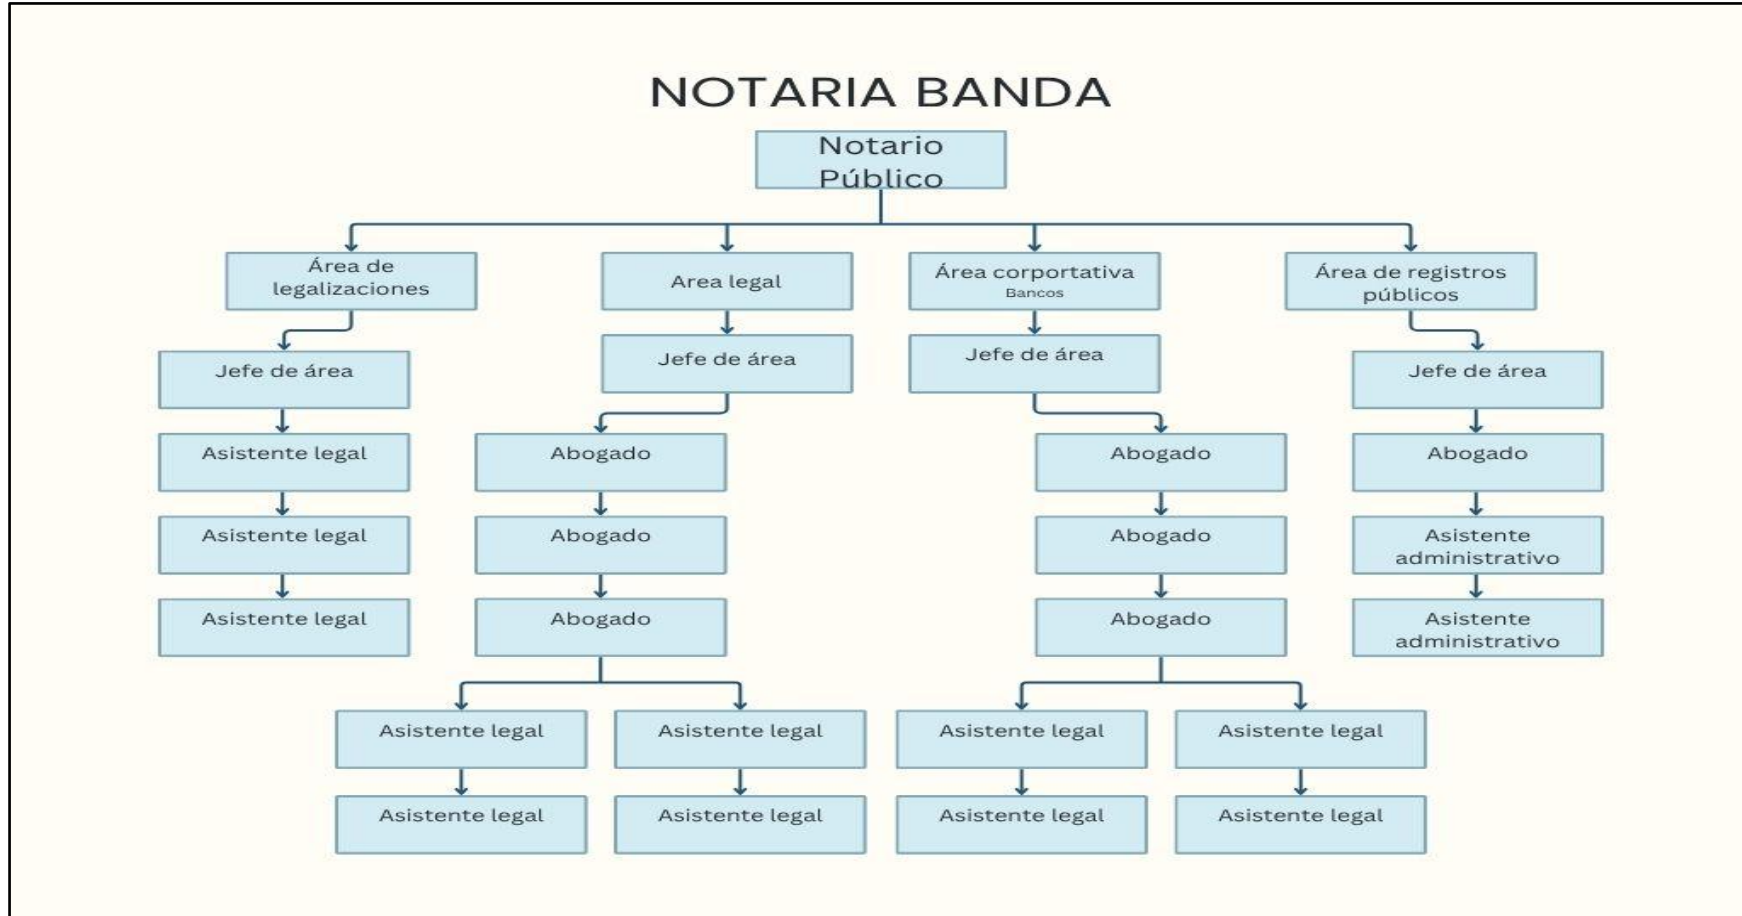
NOTARIA BANDA

Notario Público

Área de legalizaciones

Jefe de área

Asistente legal

Asistente legal

Asistente legal

Area legal

Jefe de área

Abogado

Abogado

Abogado

Asistente legal

Asistente legal

Asistente legal

Asistente legal

Área corportativa
Bancos

Jefe de área

Abogado

Abogado

Abogado

Asistente legal

Asistente legal

Asistente legal

Asistente legal

Área de registros públicos

Jefe de área

Abogado

Asistente administrativo

Asistente administrativo